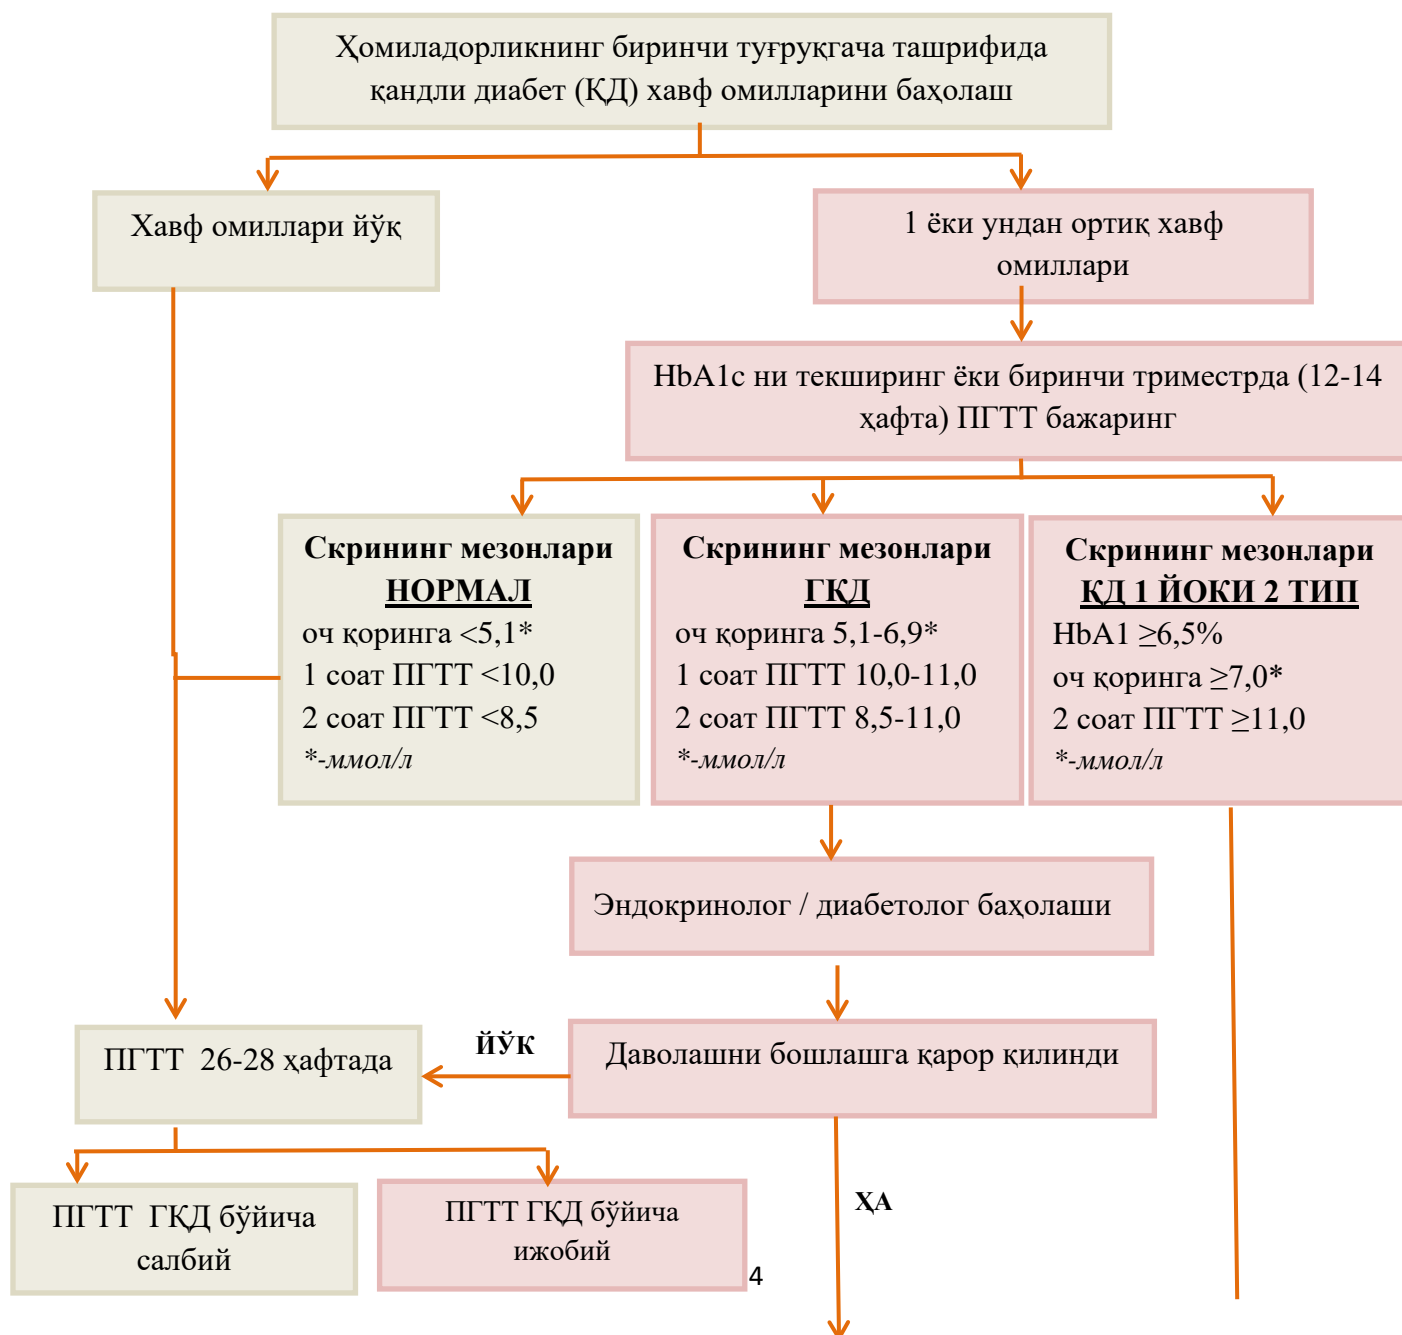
Ҳомиладорликнинг биринчи туғруқгача ташрифида қандли диабет (ҚД) хавф омилларини баҳолаш

Хавф омиллари йўқ

1 ёки ундан ортиқ хавф омиллари

HbA1c ни текширинг ёки биринчи триместрда (12-14 ҳафта) ПГТТ бажаринг

**Скрининг мезонлари**
**НОРМАЛ**
оч қоринга <5,1*
1 соат ПГТТ <10,0
2 соат ПГТТ <8,5
*-ммол/л

**Скрининг мезонлари**
**ГҚД**
оч қоринга 5,1-6,9*
1 соат ПГТТ 10,0-11,0
2 соат ПГТТ 8,5-11,0
*-ммол/л

**Скрининг мезонлари**
**ҚД 1 ЙОКИ 2 ТИП**
HbA1 ≥6,5%
оч қоринга ≥7,0*
2 соат ПГТТ ≥11,0
*-ммол/л

Эндокринолог / диабетолог баҳолаши

ПГТТ 26-28 ҳафтада

ЙЎҚ

Даволашни бошлашга қарор қилинди

ПГТТ ГҚД бўйича салбий

ПГТТ ГҚД бўйича ижобий

4

ХА